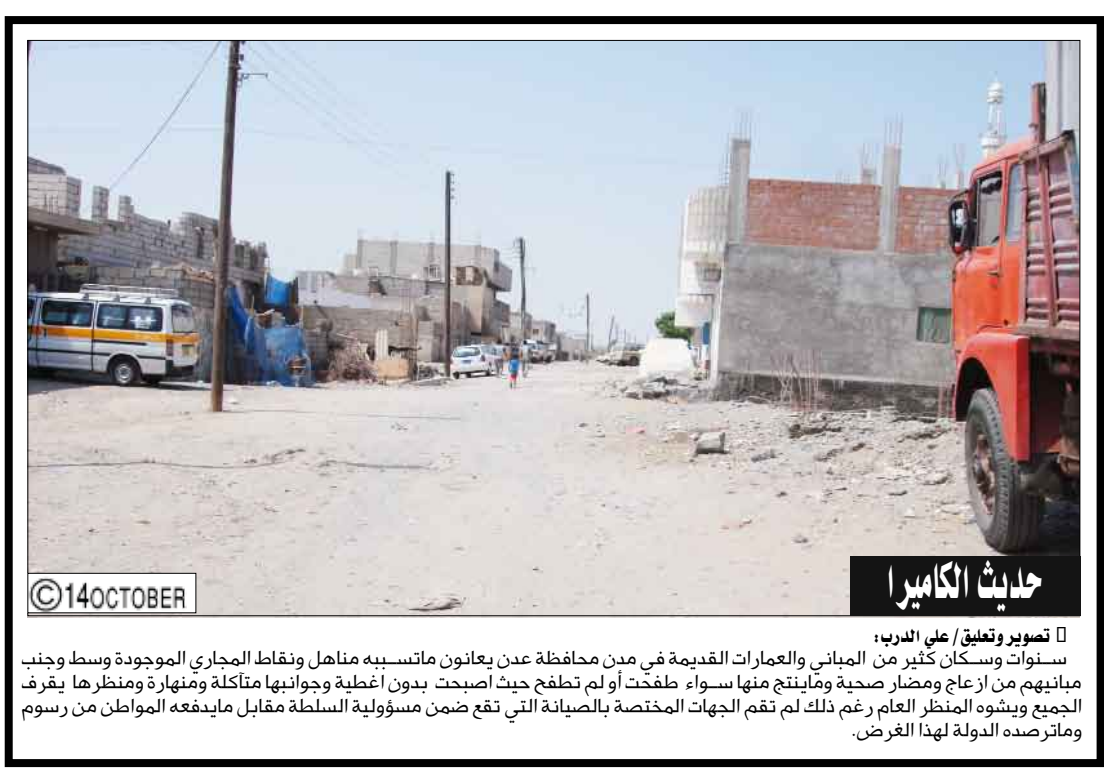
©14OCTOBER

حديث الكاميرا

تصوير وتعليق/ علي الدرب:
سنوات وسكان كثير من المباني والعمارات القديمة في مدن محافظة عدن يعانون ماتسببه مناهل ونقاط المجاري الموجودة وسط وجنب مبانيهم من ازعاج ومضار صحية وماينتج منها سواء طفحت أو لم تطفح حيث اصبحت بدون اغطية وجوانبها متآكلة ومنهارة ومنظرها يقرف الجميع ويشوه المنظر العام رغم ذلك لم تقم الجهات المختصة بالصيانة التي تقع ضمن مسؤولية السلطة مقابل مايدفعه المواطن من رسوم وماترصده الدولة لهذا الغرض.